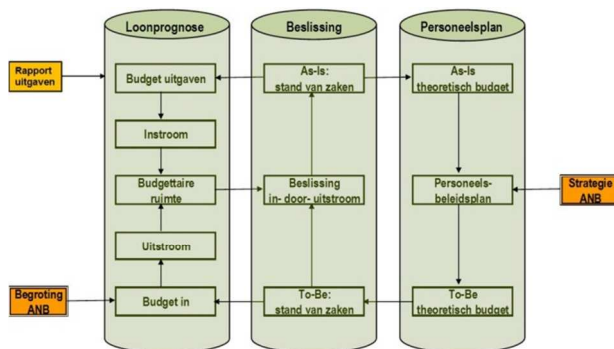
Rapport uitgaven

Begroting ANB

Loonprognose

Budget uitgaven

Instroom

Budgettaire ruimte

Uitstroom

Budget in

Beslissing

As-Is: stand van zaken

Beslissing in- door- uitstroom

To-Be: stand van zaken

Personeelsplan

As-Is theoretisch budget

Personeels-beleidsplan

To-Be theoretisch budget

Strategie ANB